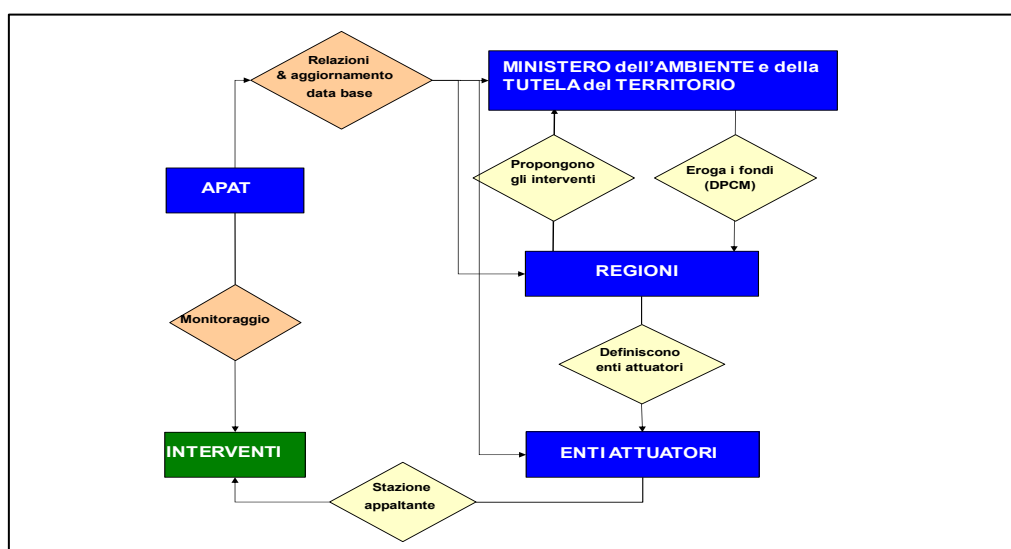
Relazioni & aggiornamento data base

MINISTERO dell’AMBIENTE e della TUTELA del TERRITORIO

APAT

Propongono gli interventi

Eroga i fondi (DPCM)

REGIONI

Monitoraggio

Definiscono enti attuatori

INTERVENTI

ENTI ATTUATORI

Stazione appaltante